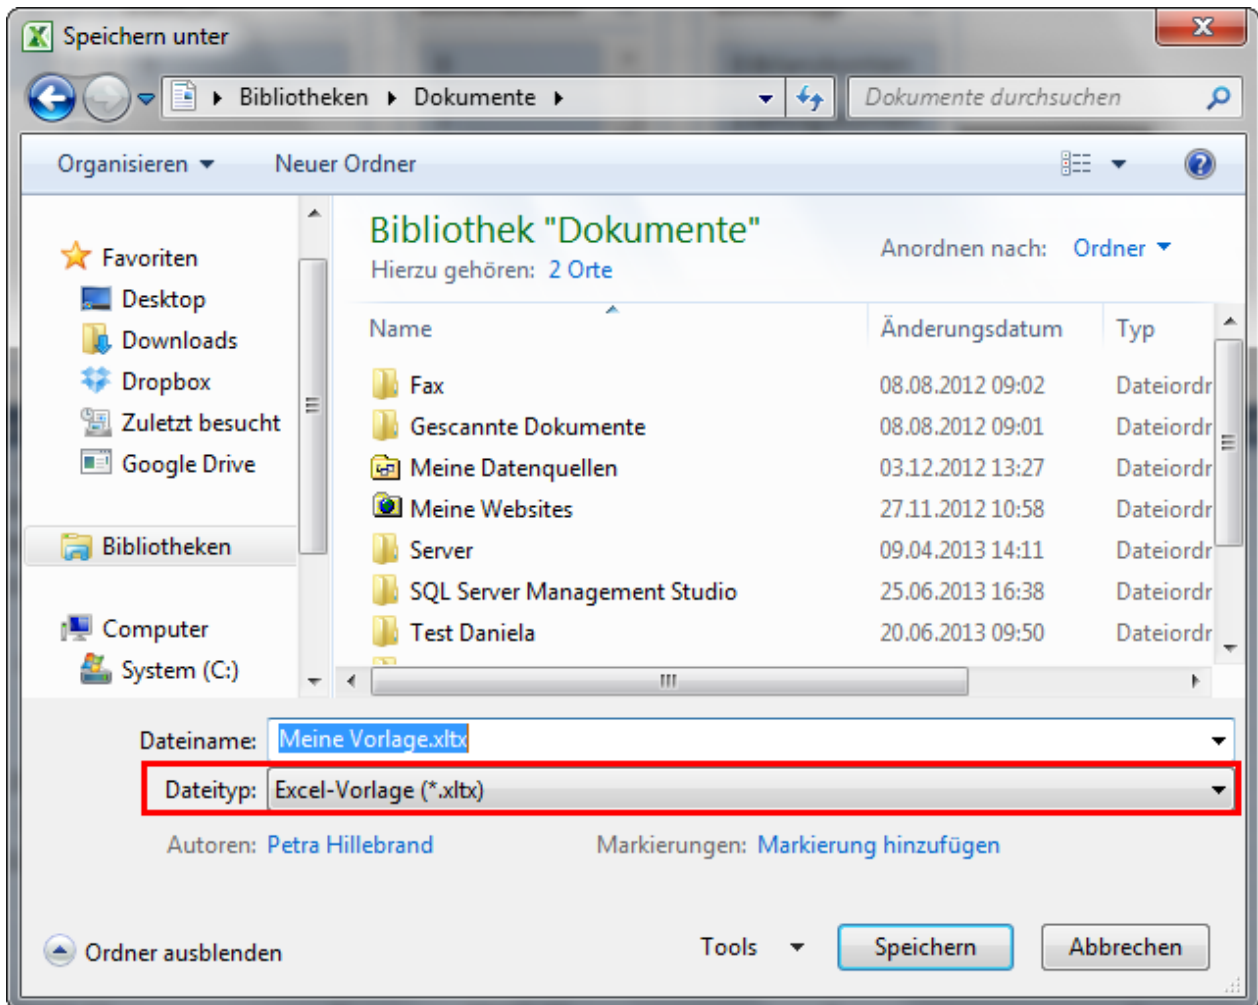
Speichern unter

Bibliotheken ▸ Dokumente ▸

Dokumente durchsuchen

Organisieren ▾ Neuer Ordner

Favoriten
Desktop
Downloads
Dropbox
Zuletzt besucht
Google Drive

Bibliotheken

Computer
System (C:)

Bibliothek "Dokumente"
Hierzu gehören: 2 Orte

Anordnen nach: Ordner ▾

| Name | Änderungsdatum | Typ |
|---|---|---|
| Fax | 08.08.2012 09:02 | Dateiordr |
| Gescannte Dokumente | 08.08.2012 09:01 | Dateiordr |
| Meine Datenquellen | 03.12.2012 13:27 | Dateiordr |
| Meine Websites | 27.11.2012 10:58 | Dateiordr |
| Server | 09.04.2013 14:11 | Dateiordr |
| SQL Server Management Studio | 25.06.2013 16:38 | Dateiordr |
| Test Daniela | 20.06.2013 09:50 | Dateiordr |

Dateiname: Meine Vorlage.xltx

Dateityp: Excel-Vorlage (*.xltx)

Autoren: Petra Hillebrand

Markierungen: Markierung hinzufügen

Ordner ausblenden

Tools ▾

Speichern

Abbrechen